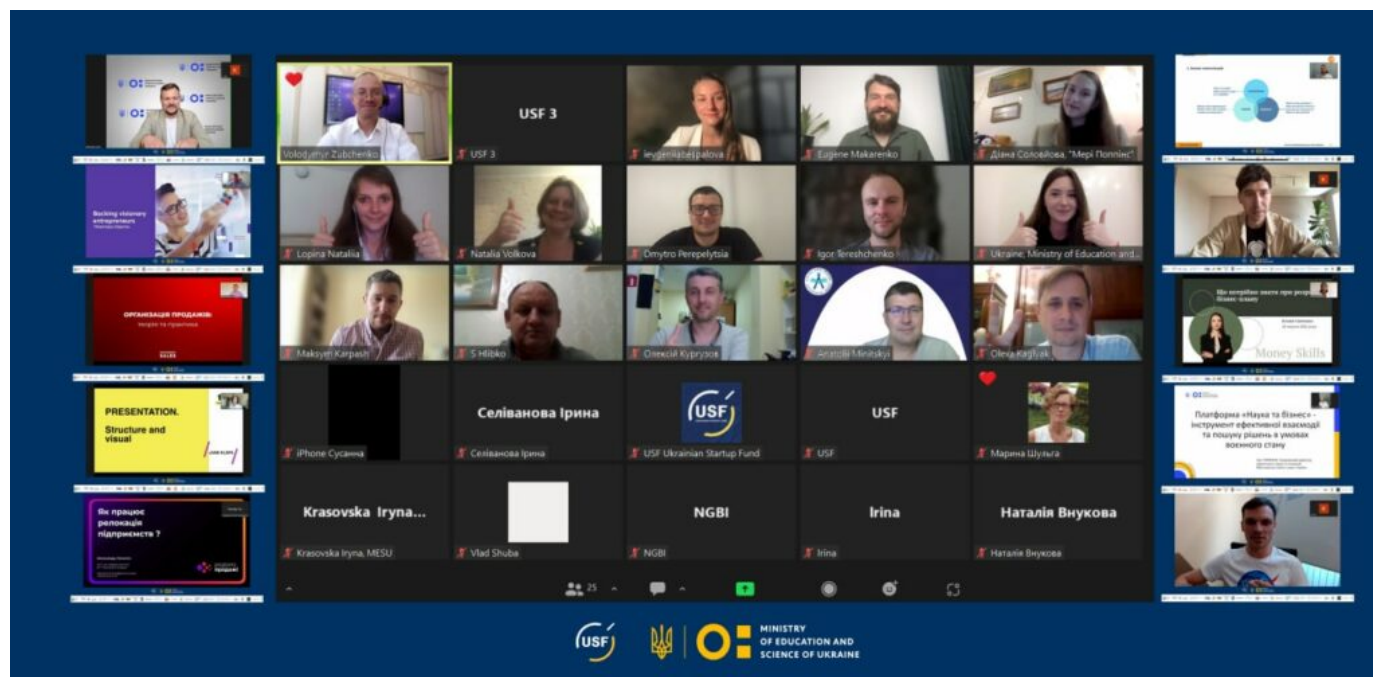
Volodymyr Zubchenko

USF 3

USF 3

Ievgeniia Sepalova

Eugene Makarenko

Діана Соловйова, "Мері Поппінс"

Lopina Natalia

Natalia Volkova

Dmytro Perepelytsia

Igor Tereshchenko

Ukraine, Ministry of Education and...

Maksym Karpash

S Hlibko

Олексій Курузов

Anatolii Minitskyi

Olena Kaglyak

iPhone Сусанна

Селіванова Ірина

Селіванова Ірина

USF

USF Ukrainian Startup Fund

USF

USF

Марина Шульга

Krasovska Iryna...

Krasovska Iryna, MESU

Vlad Shuba

NGBI

NGBI

Irina

Irina

Наталія Внукова

Наталія Внукова

25

Backing visionary entrepreneurs

ОРГАНІЗАЦІЯ ПРОДАЖІВ: теорія та практика

PRESENTATION. Structure and visual

Як працює релокація підприємств ?

Що потрібно знати про розробку бізнес-плану

Money Skills

Платформа «Наука та бізнес» - інструмент ефективної взаємодії та пошуку рішень в умовах воєнного стану

USF

MINISTRY OF EDUCATION AND SCIENCE OF UKRAINE